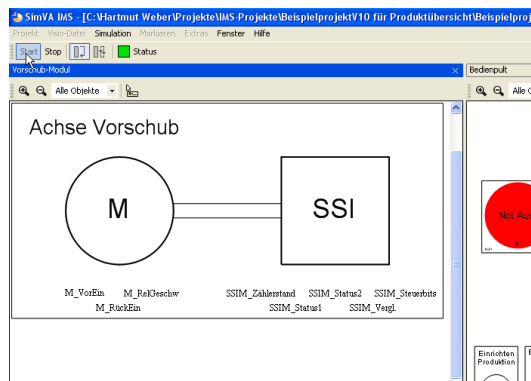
SimVA IMS - [C:\Hartmut Weber\Projekte\IMS-Projekte\BeispielprojektV10 für Produktübersicht\Beispielproj

Projekt Visio-Datei Simulation Markieren Extras Fenster Hilfe

Start Stop Status

Vorschub-Modul

Bedienpult

Alle Objekte

Alle O

Achse Vorschub

M

SSI

M_VorEin M_RelGeschw
M_RückEin

SSIM_Zählerstand SSIM_Status2 SSIM_Steuerbits
SSIM_Status1 SSIM_Vergl.

Not Au

Einrichten
Produktion